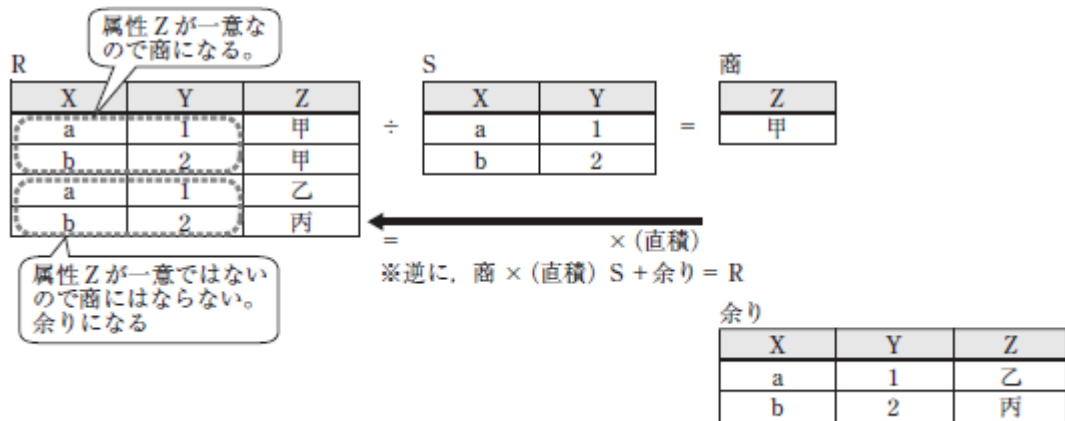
属性Zが一意なので商になる。

R

| X | Y | Z |
|---|---|---|
| a | 1 | 甲 |
| b | 2 | 甲 |
| a | 1 | 乙 |
| b | 2 | 丙 |

÷

S

| X | Y |
|---|---|
| a | 1 |
| b | 2 |

=

商

| Z |
|---|
| 甲 |

= ×(直積)

※逆に，商 ×(直積) S + 余り = R

属性Zが一意ではないので商にはならない。余りになる

余り

| X | Y | Z |
|---|---|---|
| a | 1 | 乙 |
| b | 2 | 丙 |